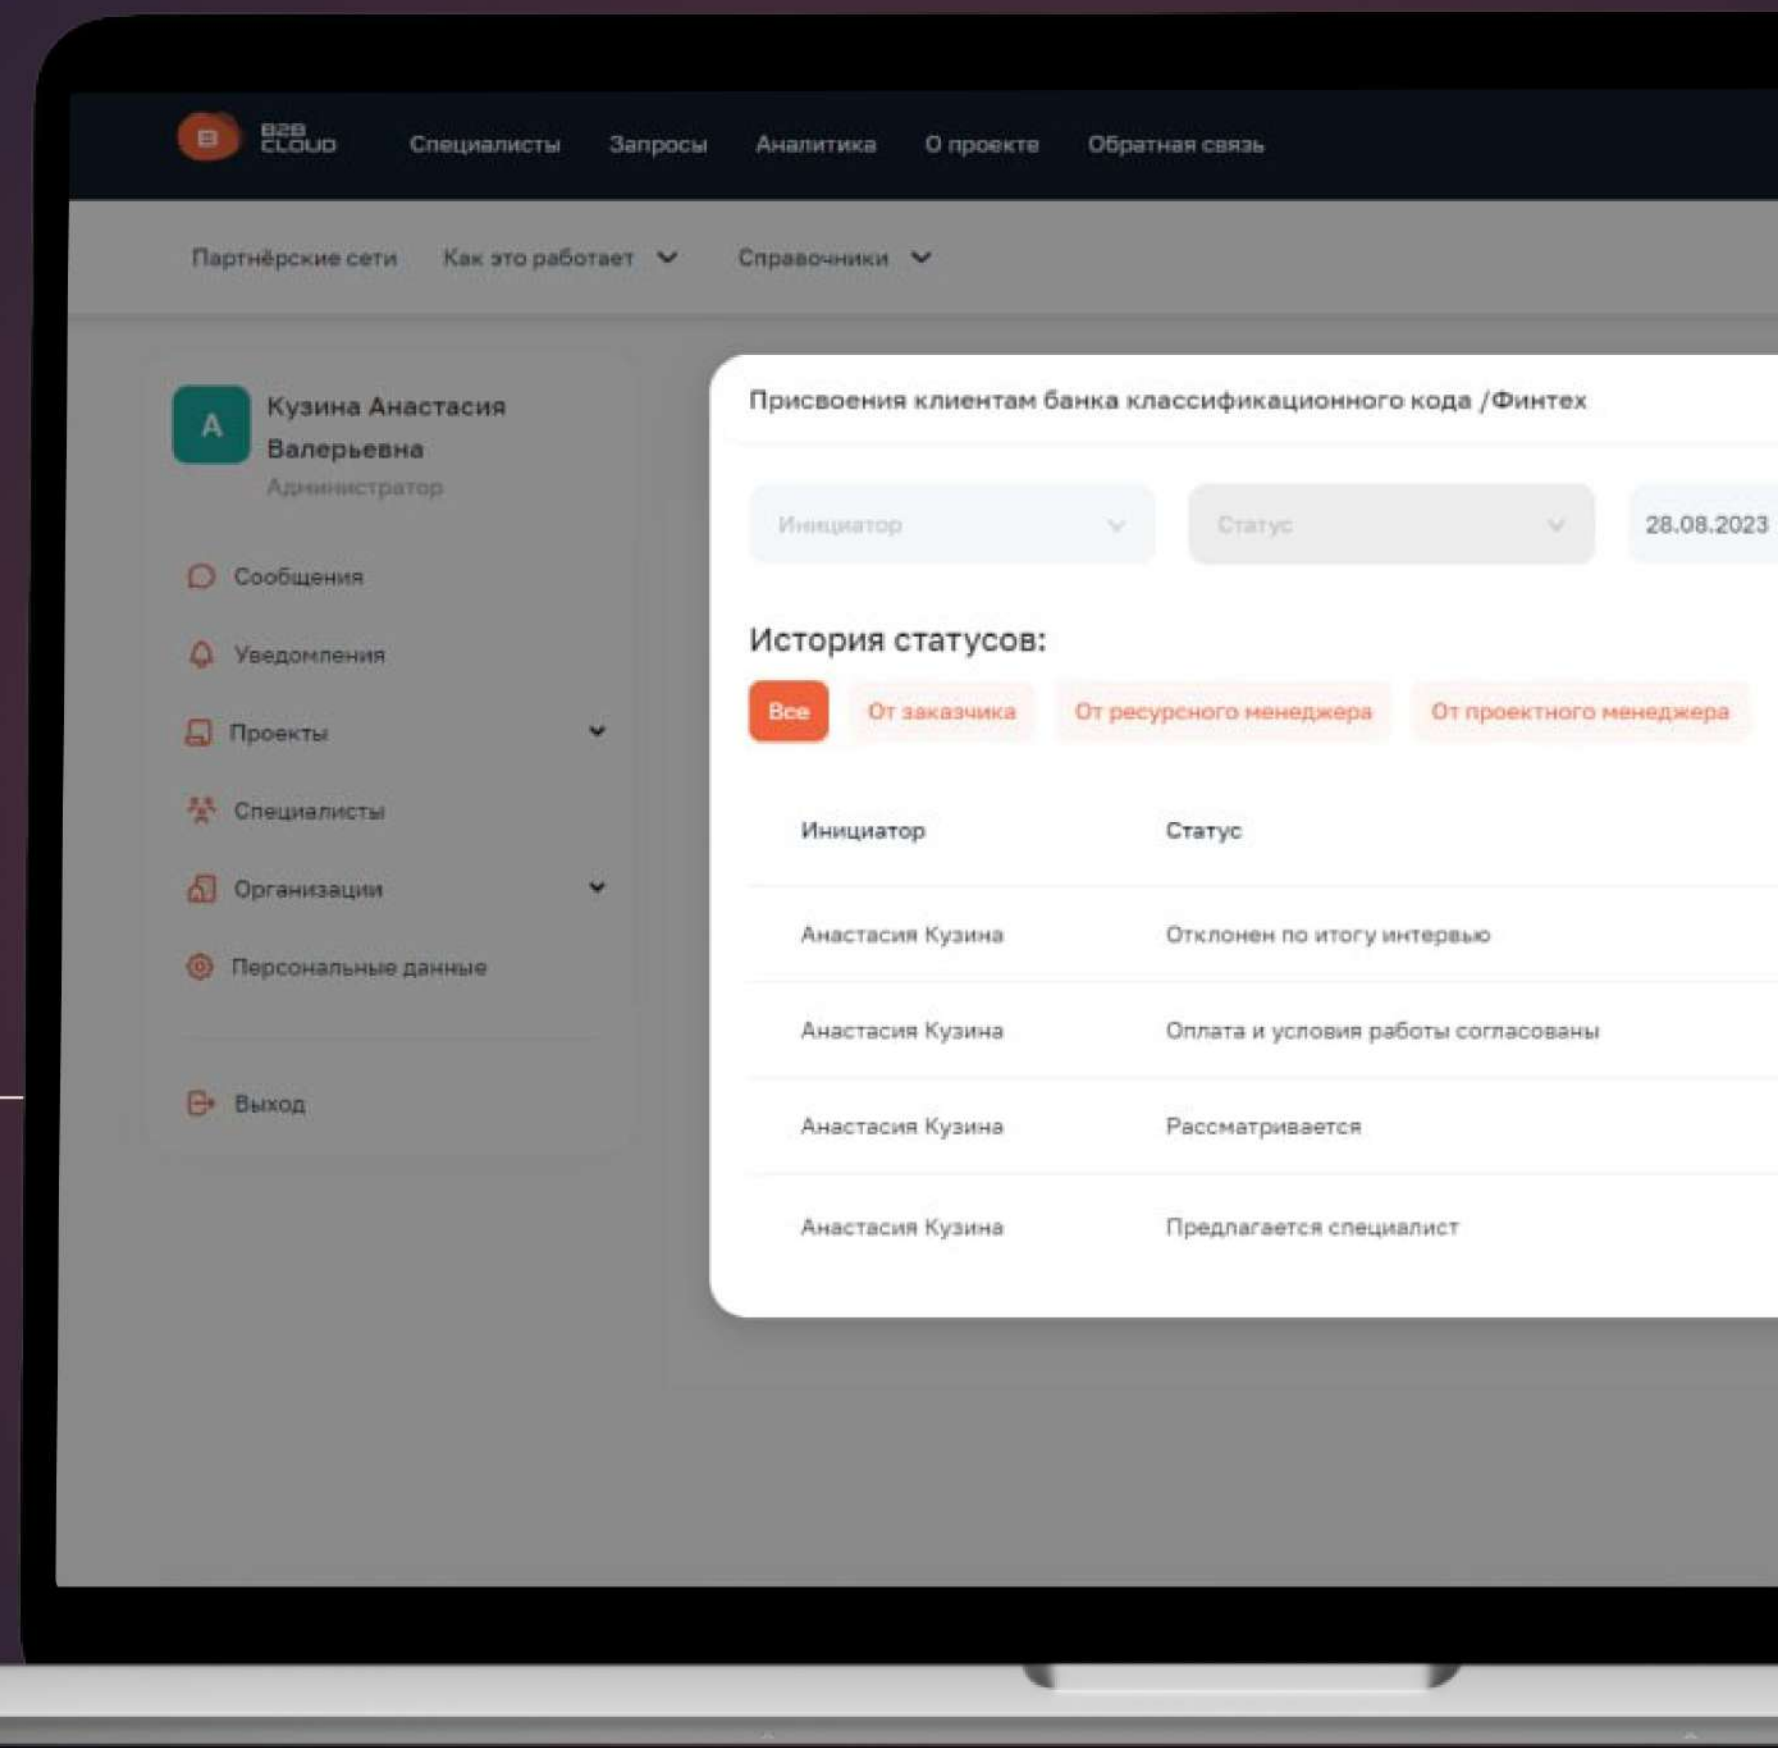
B2B CLOUD Специалисты Запросы Аналитика О проекте Обратная связь

Партнёрские сети Как это работает Справочники

A Кузина Анастасия Валерьевна
Администратор

Сообщения
Уведомления
Проекты
Специалисты
Организации
Персональные данные
Выход

Присвоения клиентам банка классификационного кода /Финтех

Инициатор
Статус
28.08.2023

История статусов:

Все От заказчика От ресурсного менеджера От проектного менеджера

| Инициатор | Статус |
|---|---|
| Анастасия Кузина | Отклонен по итогу интервью |
| Анастасия Кузина | Оплата и условия работы согласованы |
| Анастасия Кузина | Рассматривается |
| Анастасия Кузина | Предлагается специалист |